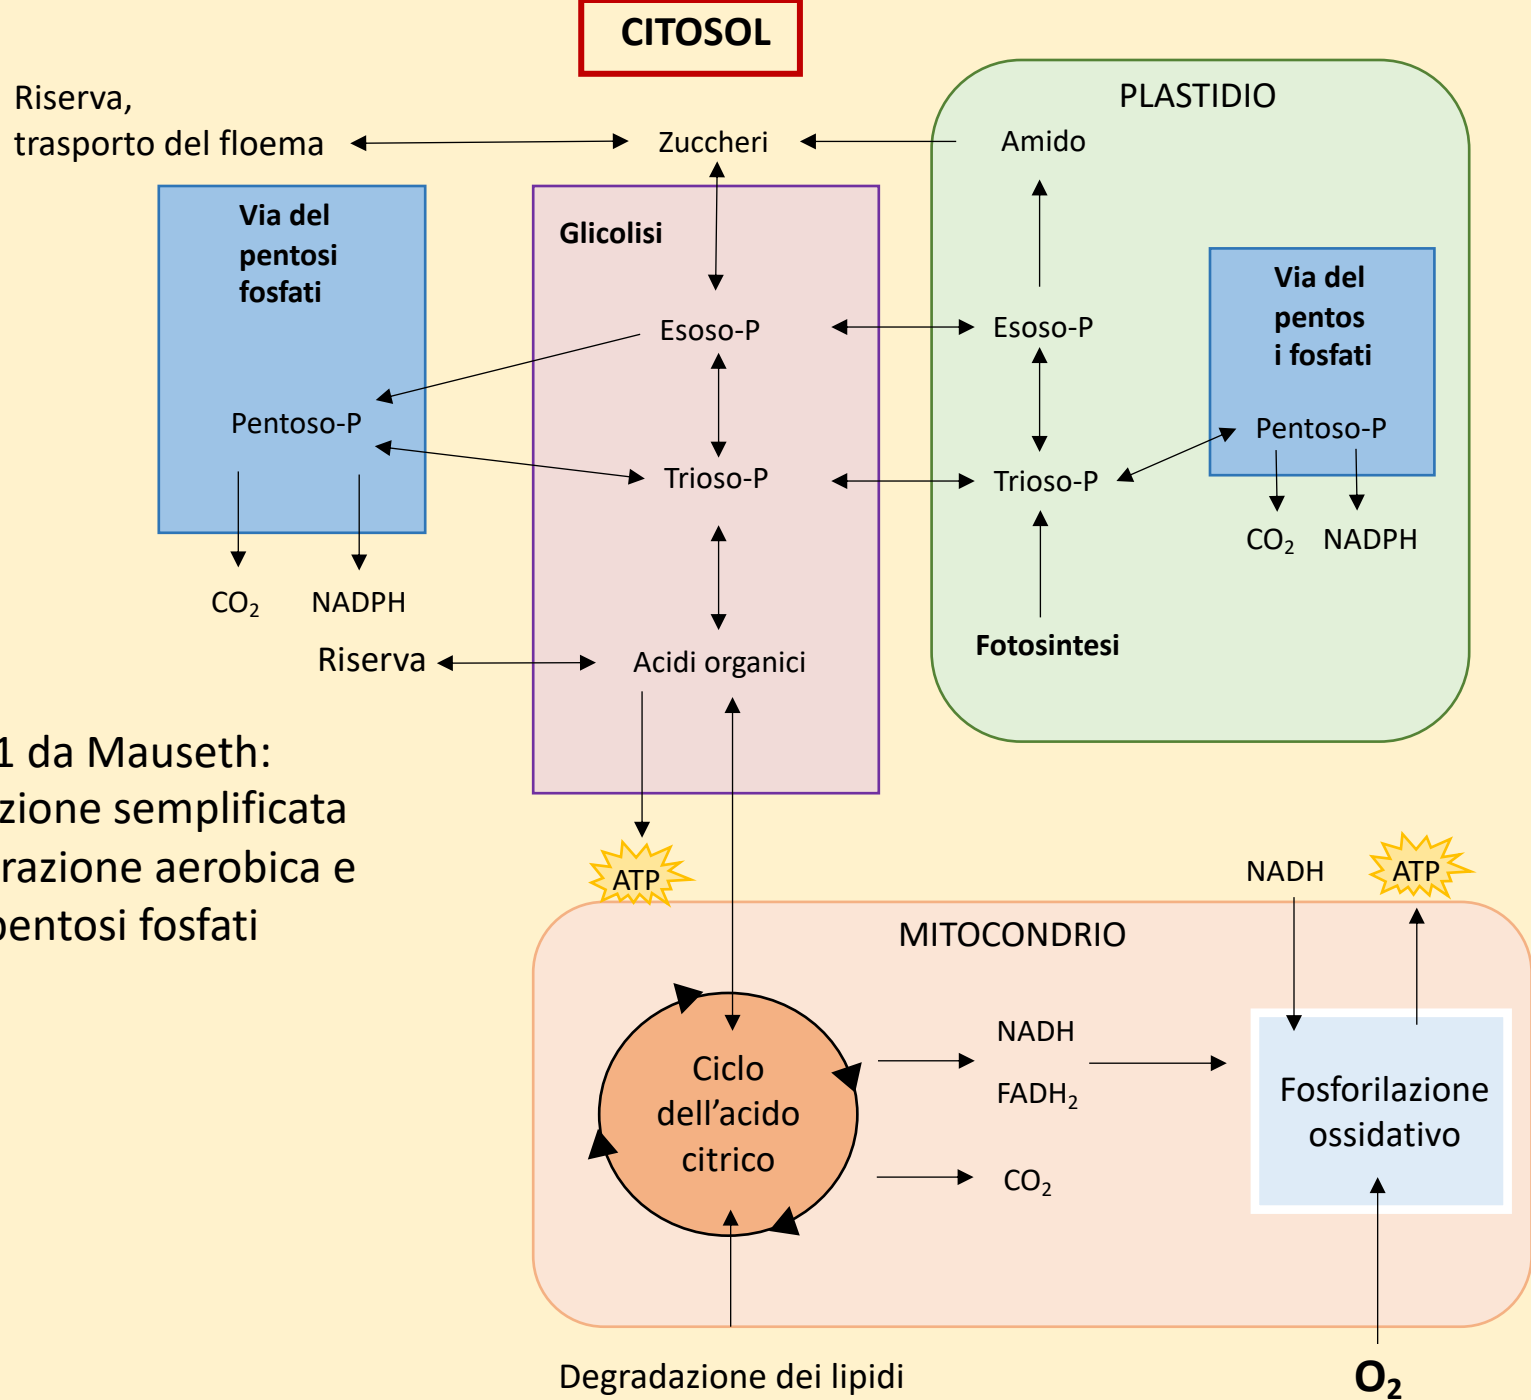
CITOSOL

Riserva, trasporto del floema

Zuccheri

PLASTIDIO

Amido

Via del pentosi fosfati

Pentoso-P

$CO_2$ NADPH

Glicolisi

Esoso-P

Trioso-P

Acidi organici

Riserva

Esoso-P

Trioso-P

Fotosintesi

Via del pentos i fosfati

Pentoso-P

$CO_2$ NADPH

1 da Mauseth: zione semplificata razione aerobica e pentosi fosfati

ATP

NADH

ATP

MITOCONDRIO

Ciclo dell'acido citrico

NADH

$FADH_2$

$CO_2$

Fosforilazione ossidativo

Degradazione dei lipidi

$O_2$